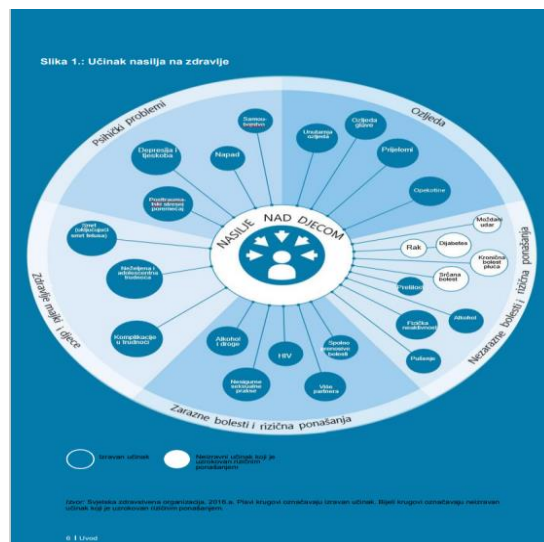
Slika 1.: Učinak nasilja na zdravlje

Psihički problemi

Ozljeda

Samoubojstvo

Depresija i tjeskoba

Napad

Unutarnja ozljeda

Ozljeda glave

Prijelomi

Posttraumatski stresni poremećaj

Opekotine

NASILJE NAD DJECOM

Smrt (uključujući smrt fetusa)

Neželjena i adolescentna trudnoća

Zdravlje majki i djece

Komplikacije u trudnoći

Moždani udar

Dijabetes

Rak

Kronična bolest pluća

Srčana bolest

Pretilost

Fizička neaktivnost

Alkohol

Pušenje

Nezarazne bolesti i rizična ponašanja

Alkohol i droge

HIV

Spolno prenosive bolesti

Nesigurne seksualne prakse

Više partnera

Zarazne bolesti i rizična ponašanja

Izravan učinak

Neizravni učinak koji je uzrokovan rizičnim ponašanjem

Izvor: Svjetska zdravstvena organizacija, 2016.a. Plavi krugovi označavaju izravan učinak. Bijeli krugovi označavaju neizravan učinak koji je uzrokovan rizičnim ponašanjem.

8 | Uvod